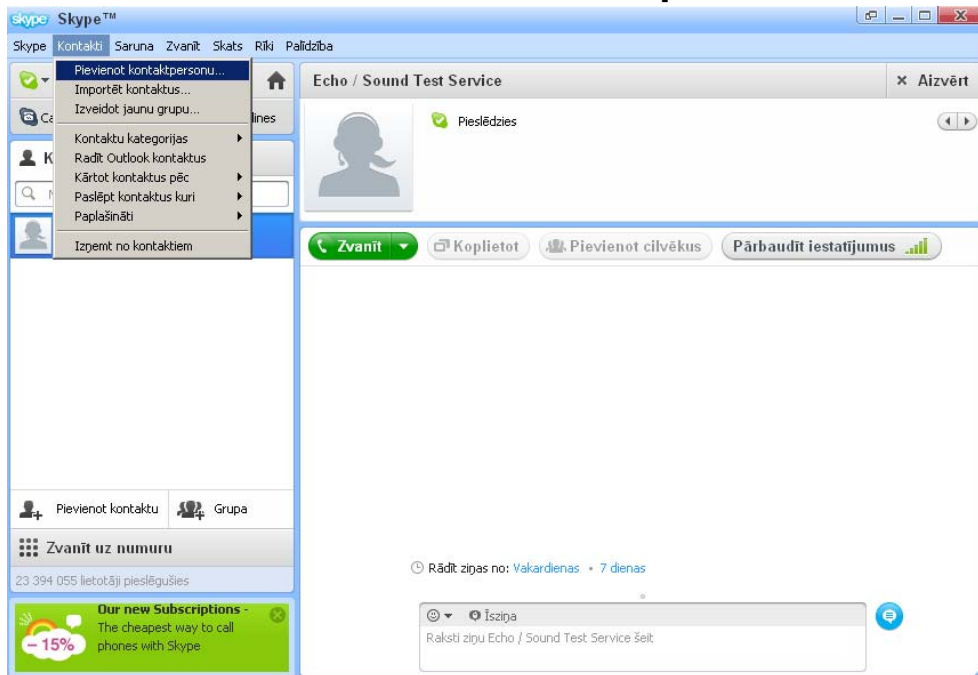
skype Skype™

Skype Kontakti Saruna Zvanīt Skats Rīki Palīdzība

Pievienot kontaktpersonu...
Importēt kontaktus...
Izveidot jaunu grupu...
Kontaktu kategorijas
Radīt Outlook kontaktus
Kārtot kontaktus pēc
Paslēpt kontaktus kuri
Paplašināti
Izņemt no kontaktiem

Ca
lines
K
N

Echo / Sound Test Service
× Aizvērt
Pieslēdzies

Zvanīt
Koplietot
Pievienot cilvēkus
Pārbaudīt iestatījumus

Pievienot kontaktu
Grupa
Zvanīt uz numuru
23 394 055 lietotāji pieslēgušies

Our new Subscriptions - The cheapest way to call phones with Skype
-15%

Rādīt ziņas no: Vakardienas • 7 dienas
Īsziņa
Raksti ziņu Echo / Sound Test Service šeit